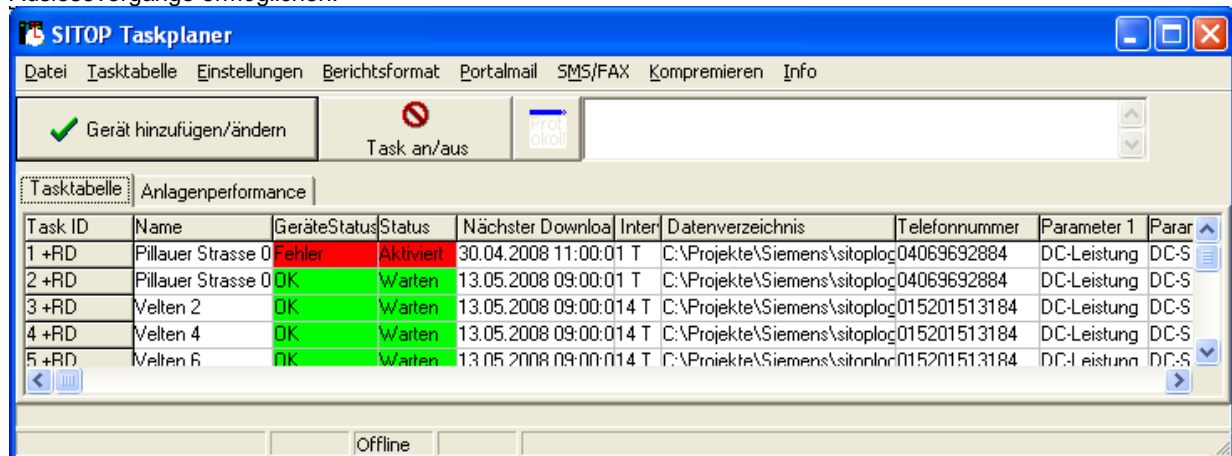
SITOP Taskplaner

Datei Tasktabelle Einstellungen Berichtsformat Portalmail SMS/FAX Kompremieren Info

Gerät hinzufügen/ändern

Task an/aus

Protokoll

Tasktabelle Anlagenperformance

| Task ID | Name | GeräteStatus | Status | Nächster Downloa | Interv | Datenverzeichnis | Telefonnummer | Parameter 1 | Paran |
|---|---|---|---|---|---|---|---|---|---|
| 1 +RD | Pillauer Strasse 0 | Fehler | Aktiviert | 30.04.2008 11:00:0 | 1 T | C:\Projekte\Siemens\sitoplog | 04069692884 | DC-Leistung | DC-S |
| 2 +RD | Pillauer Strasse 0 | OK | Warten | 13.05.2008 09:00:0 | 1 T | C:\Projekte\Siemens\sitoplog | 04069692884 | DC-Leistung | DC-S |
| 3 +RD | Velten 2 | OK | Warten | 13.05.2008 09:00:0 | 14 T | C:\Projekte\Siemens\sitoplog | 015201513184 | DC-Leistung | DC-S |
| 4 +RD | Velten 4 | OK | Warten | 13.05.2008 09:00:0 | 14 T | C:\Projekte\Siemens\sitoplog | 015201513184 | DC-Leistung | DC-S |
| 5 +RD | Velten 6 | OK | Warten | 13.05.2008 09:00:0 | 14 T | C:\Projekte\Siemens\sitoplog | 015201513184 | DC-Leistung | DC-S |

Offline